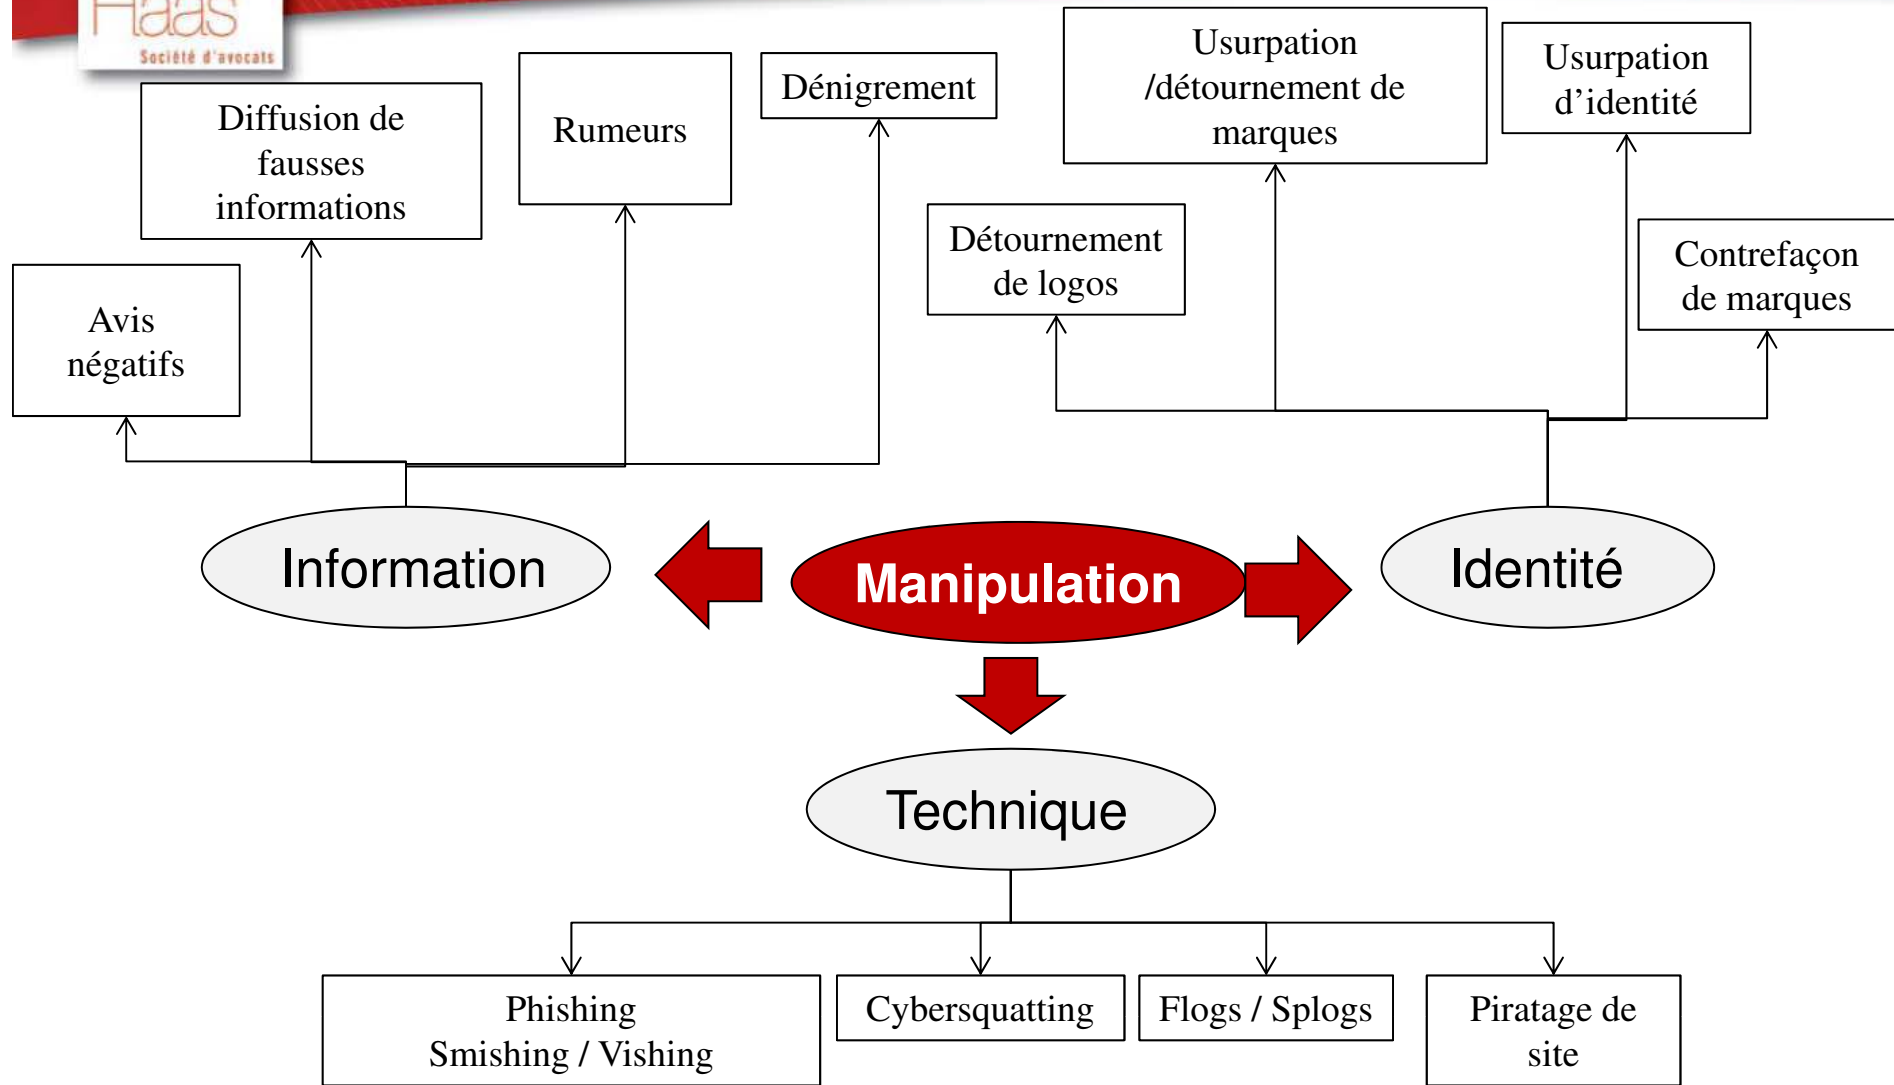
Haas
Société d'avocats

Diffusion de fausses informations

Rumeurs

Dénigrement

Usurpation /détournement de marques

Usurpation d'identité

Avis négatifs

Détournement de logos

Contrefaçon de marques

Information

Manipulation

Identité

Technique

Phishing
Smishing / Vishing

Cybersquatting

Flogs / Splogs

Piratage de site